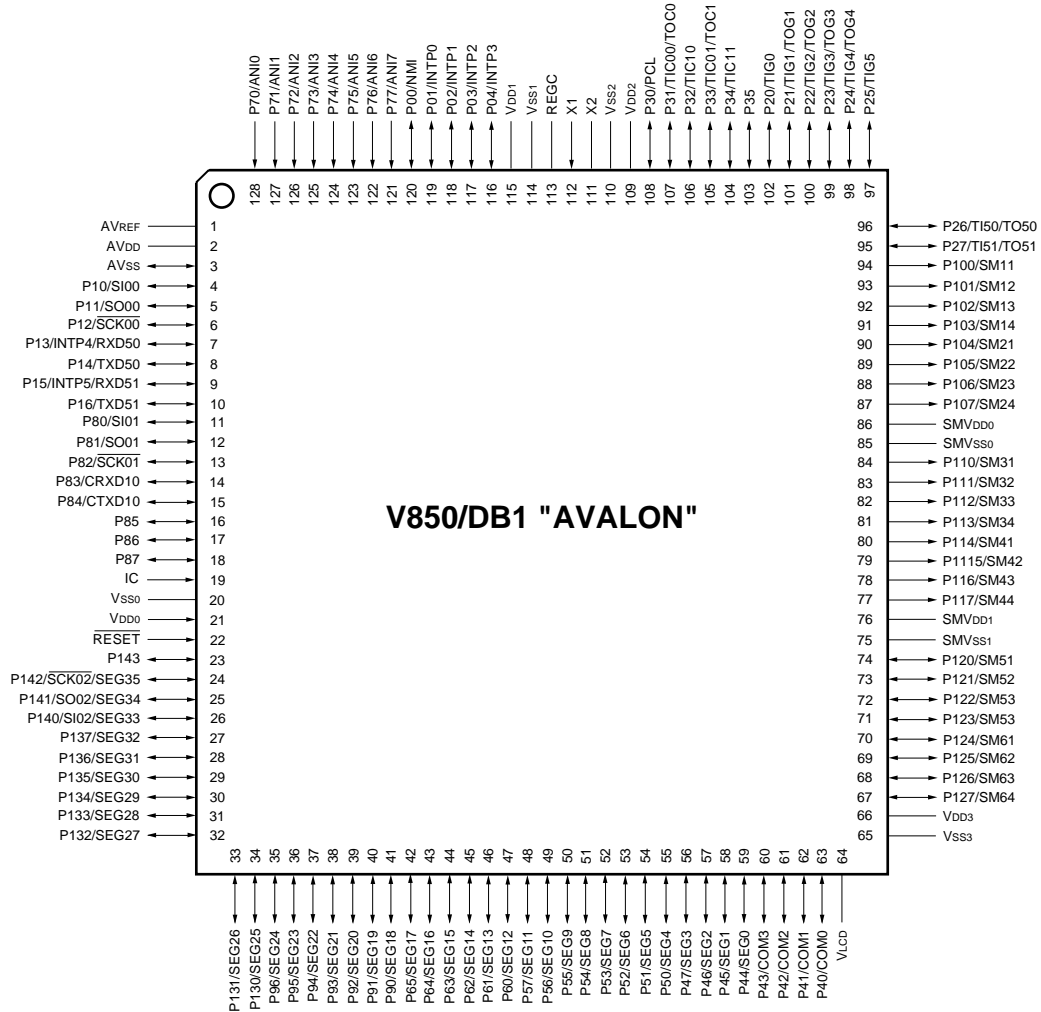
P70/ANI0
P71/ANI1
P72/ANI2
P73/ANI3
P74/ANI4
P75/ANI5
P76/ANI6
P77/ANI7
P00/NMI
P01/INTP0
P02/INTP1
P03/INTP2
P04/INTP3
VDD1
VSS1
REGC
X1
X2
VSS2
VDD2
P30/PCL
P31/TIC00/TOC0
P32/TIC10
P33/TIC01/TOC1
P34/TIC11
P35
P20/TIG0
P21/TIG1/TOG1
P22/TIG2/TOG2
P23/TIG3/TOG3
P24/TIG4/TOG4
P25/TIG5

128 127 126 125 124 123 122 121 120 119 118 117 116 115 114 113 112 111 110 109 108 107 106 105 104 103 102 101 100 99 98 97

AVREF 1
AVDD 2
AVSS 3
P10/SI00 4
P11/SO00 5
P12/$\overline{SCK00}$ 6
P13/INTP4/RXD50 7
P14/TXD50 8
P15/INTP5/RXD51 9
P16/TXD51 10
P80/SI01 11
P81/SO01 12
P82/$\overline{SCK01}$ 13
P83/CRXD10 14
P84/CTXD10 15
P85 16
P86 17
P87 18
IC 19
VSS0 20
VDD0 21
$\overline{RESET}$ 22
P143 23
P142/$\overline{SCK02}$/SEG35 24
P141/SO02/SEG34 25
P140/SI02/SEG33 26
P137/SEG32 27
P136/SEG31 28
P135/SEG30 29
P134/SEG29 30
P133/SEG28 31
P132/SEG27 32

V850/DB1 "AVALON"

96 P26/TI50/TO50
95 P27/TI51/TO51
94 P100/SM11
93 P101/SM12
92 P102/SM13
91 P103/SM14
90 P104/SM21
89 P105/SM22
88 P106/SM23
87 P107/SM24
86 SMVDD0
85 SMVSS0
84 P110/SM31
83 P111/SM32
82 P112/SM33
81 P113/SM34
80 P114/SM41
79 P1115/SM42
78 P116/SM43
77 P117/SM44
76 SMVDD1
75 SMVSS1
74 P120/SM51
73 P121/SM52
72 P122/SM53
71 P123/SM53
70 P124/SM61
69 P125/SM62
68 P126/SM63
67 P127/SM64
66 VDD3
65 VSS3

33 34 35 36 37 38 39 40 41 42 43 44 45 46 47 48 49 50 51 52 53 54 55 56 57 58 59 60 61 62 63 64

P131/SEG26
P130/SEG25
P96/SEG24
P95/SEG23
P94/SEG22
P93/SEG21
P92/SEG20
P91/SEG19
P90/SEG18
P65/SEG17
P64/SEG16
P63/SEG15
P62/SEG14
P61/SEG13
P60/SEG12
P57/SEG11
P56/SEG10
P55/SEG9
P54/SEG8
P53/SEG7
P52/SEG6
P51/SEG5
P50/SEG4
P47/SEG3
P46/SEG2
P45/SEG1
P44/SEG0
P43/COM3
P42/COM2
P41/COM1
P40/COM0
VLCD